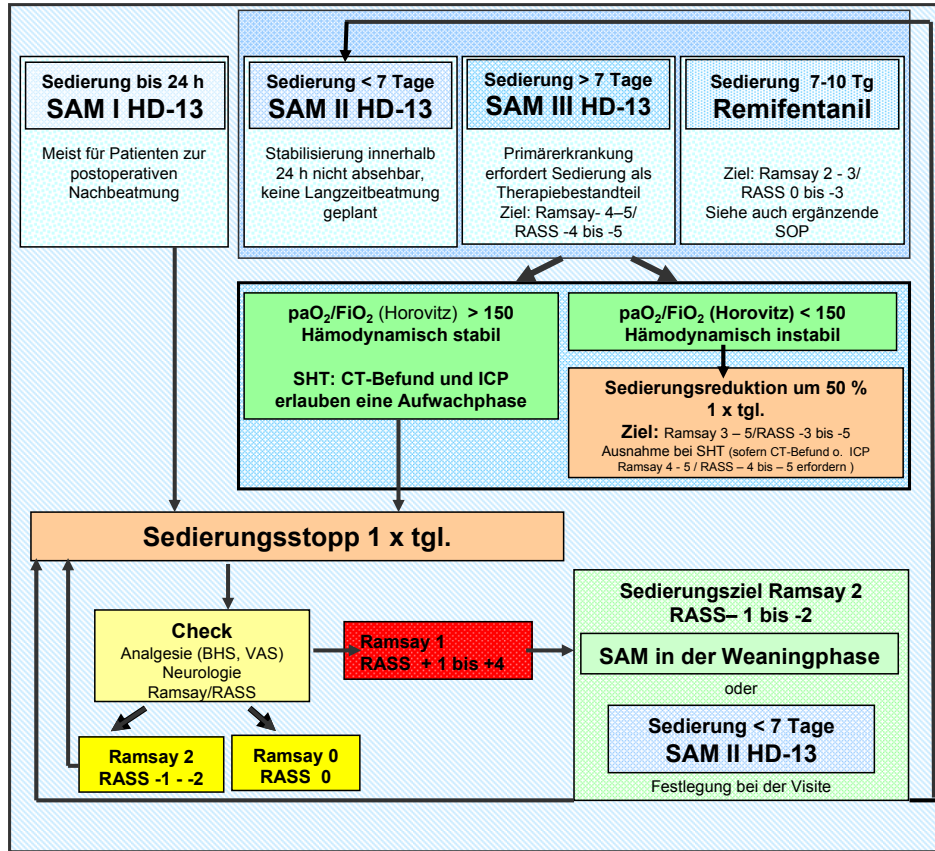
Sedierung bis 24 h
SAM I HD-13

Meist für Patienten zur postoperativen Nachbeatmung

Sedierung < 7 Tage
SAM II HD-13

Stabilisierung innerhalb 24 h nicht absehbar, keine Langzeitbeatmung geplant

Sedierung > 7 Tage
SAM III HD-13

Primärerkrankung erfordert Sedierung als Therapiebestandteil
Ziel: Ramsay- 4–5/ RASS -4 bis -5

Sedierung 7-10 Tg
Remifentanil

Ziel: Ramsay 2 - 3/ RASS 0 bis -3
Siehe auch ergänzende SOP

$paO_2/FiO_2$ (Horovitz) > 150
Hämodynamisch stabil

SHT: CT-Befund und ICP erlauben eine Aufwachphase

$paO_2/FiO_2$ (Horovitz) < 150
Hämodynamisch instabil

Sedierungsreduktion um 50 %
1 x tgl.
Ziel: Ramsay 3 – 5/RASS -3 bis -5
Ausnahme bei SHT (sofern CT-Befund o. ICP Ramsay 4 - 5 / RASS – 4 bis – 5 erfordern )

Sedierungsstopp 1 x tgl.

Check
Analgesie (BHS, VAS)
Neurologie
Ramsay/RASS

Ramsay 1
RASS + 1 bis +4

Sedierungsziel Ramsay 2
RASS– 1 bis -2

SAM in der Weaningphase

oder

Sedierung < 7 Tage
SAM II HD-13

Festlegung bei der Visite

Ramsay 2
RASS -1 - -2

Ramsay 0
RASS 0